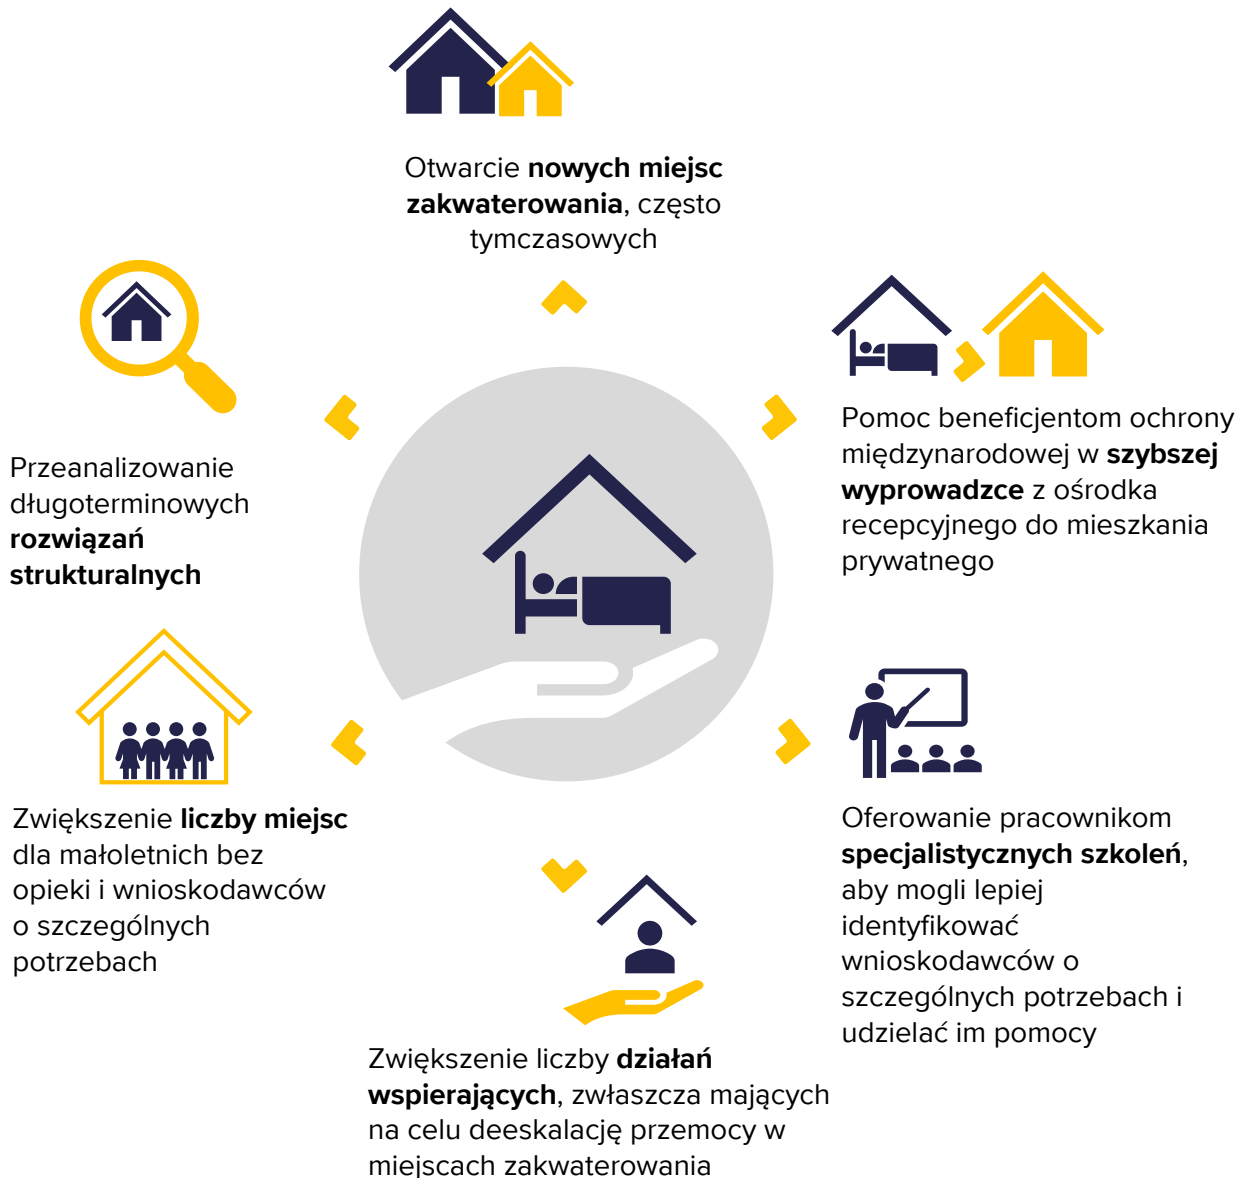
Otwarcie **nowych miejsc zakwaterowania**, często tymczasowych

Pomoc beneficjentom ochrony międzynarodowej w **szybszej wyprowadzce** z ośrodka recepcyjnego do mieszkania prywatnego

Oferowanie pracownikom **specjalistycznych szkoleń**, aby mogli lepiej identyfikować wnioskodawców o szczególnych potrzebach i udzielać im pomocy

Zwiększenie liczby **działań wspierających**, zwłaszcza mających na celu deeskalację przemocy w miejscach zakwaterowania

Zwiększenie **liczby miejsc** dla małoletnich bez opieki i wnioskodawców o szczególnych potrzebach

Przeanalizowanie długoterminowych **rozwiązań strukturalnych**